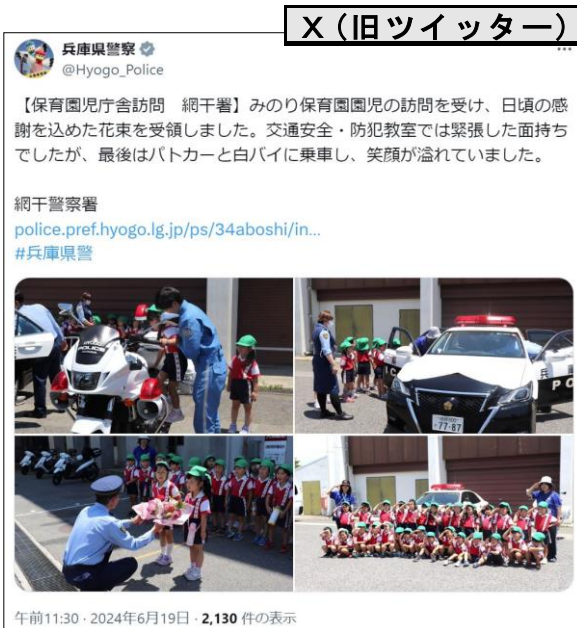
X（旧ツイッター）

兵庫県警察
@Hyogo_Police

【保育園児庁舎訪問　網干署】みのり保育園園児の訪問を受け、日頃の感謝を込めた花束を受領しました。交通安全・防犯教室では緊張した面持ちでしたが、最後はパトカーと白バイに乗車し、笑顔が溢れていました。

網干警察署
police.pref.hyogo.lg.jp/ps/34aboshi/in...
#兵庫県警

POLICE
77-87

午前11:30 · 2024年6月19日 · 2,130 件の表示